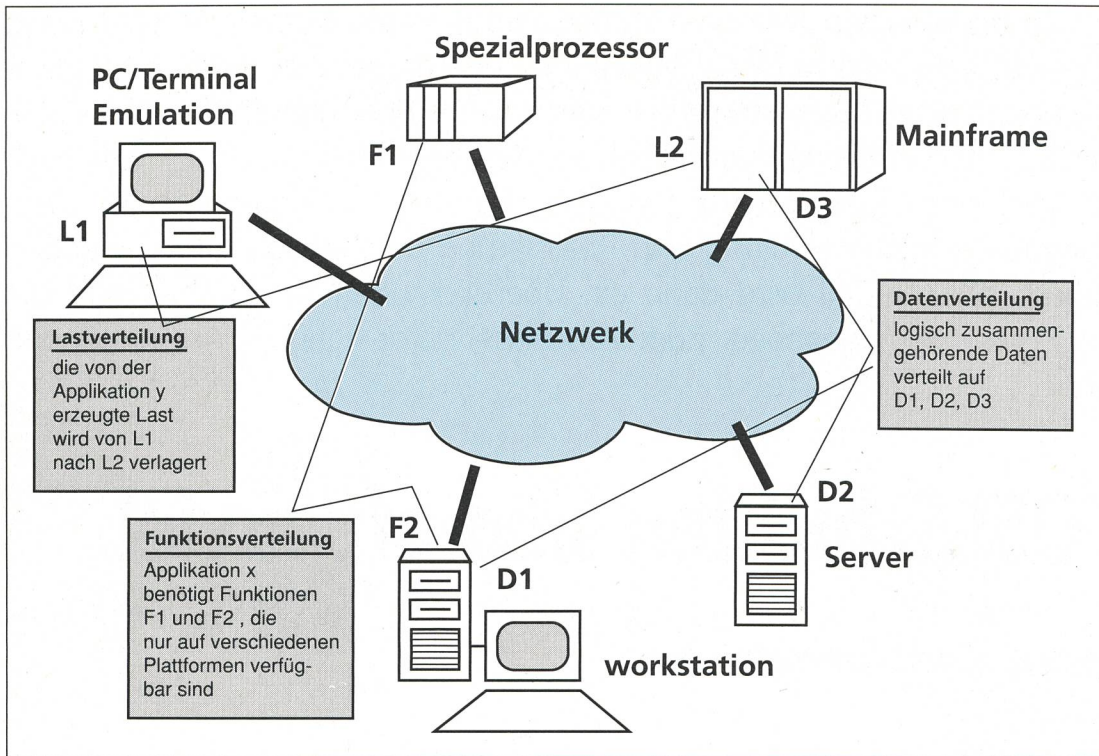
Spezialprozessor

PC/Terminal Emulation

F1

L2

Mainframe

L1

D3

Datenverteilung
logisch zusammengehörende Daten verteilt auf D1, D2, D3

Lastverteilung
die von der Applikation y erzeugte Last wird von L1 nach L2 verlagert

Netzwerk

D2

F2

Funktionsverteilung
Applikation x benötigt Funktionen F1 und F2 , die nur auf verschiedenen Plattformen verfügbar sind

D1

Server

workstation